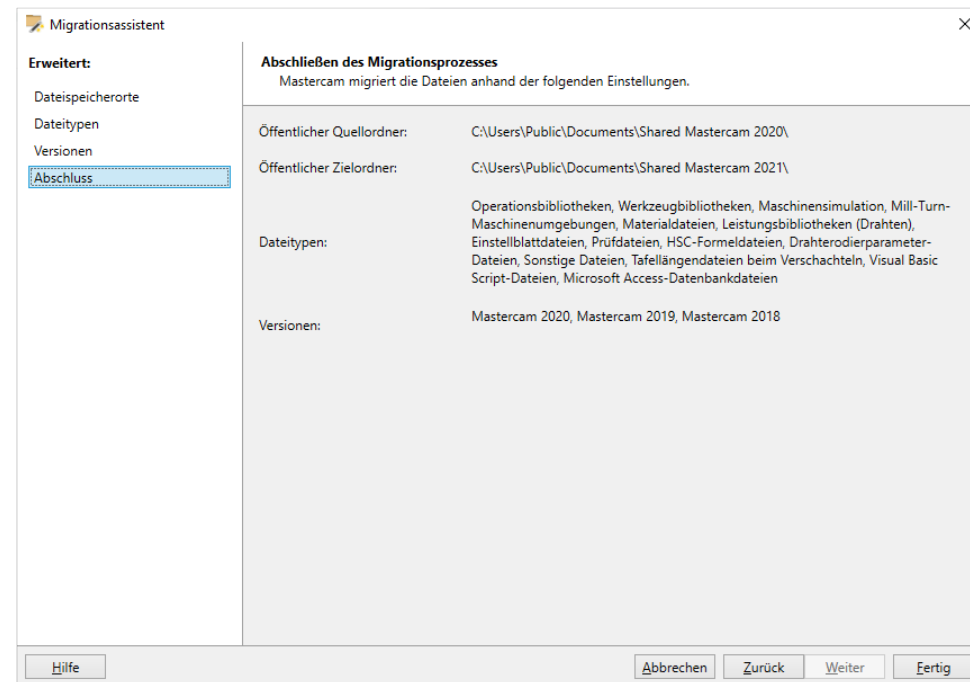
Migrationsassistent

×

Erweitert:

Dateispeicherorte

Dateitypen

Versionen

Abschluss

Abschließen des Migrationsprozesses
Mastercam migriert die Dateien anhand der folgenden Einstellungen.

| | |
|---|---|
| Öffentlicher Quellordner: | C:\Users\Public\Documents\Shared Mastercam 2020\ |
| Öffentlicher Zielordner: | C:\Users\Public\Documents\Shared Mastercam 2021\ |
| Dateitypen: | Operationsbibliotheken, Werkzeugbibliotheken, Maschinensimulation, Mill-Turn-Maschinenumgebungen, Materialdateien, Leistungsbibliotheken (Drahten), Einstellblattdateien, Prüfdateien, HSC-Formeldateien, Drahterodierparameter-Dateien, Sonstige Dateien, Tafellängendateien beim Verschachteln, Visual Basic Script-Dateien, Microsoft Access-Datenbankdateien |
| Versionen: | Mastercam 2020, Mastercam 2019, Mastercam 2018 |

Hilfe

Abbrechen

Zurück

Weiter

Fertig